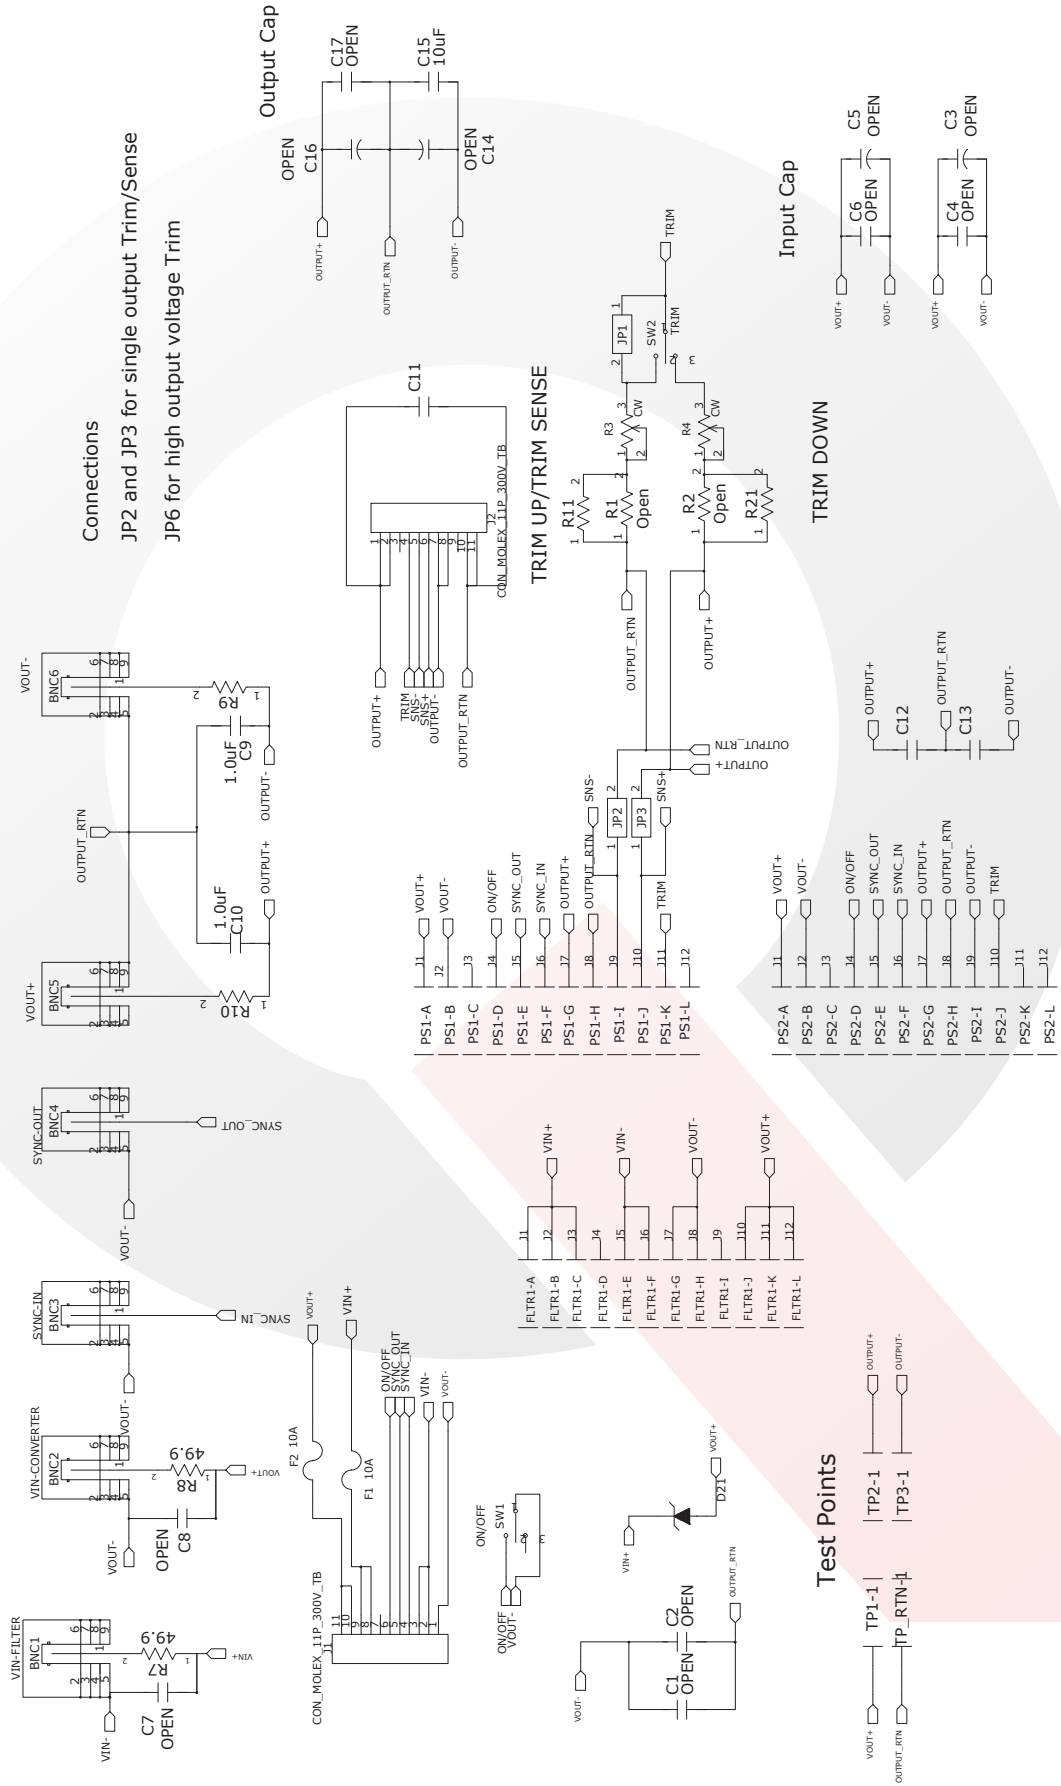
Output Cap
C17 OPEN
C15 10uF
OPEN C16
OPEN C14
OUTPUT+
OUTPUT_RTN
OUTPUT-

Connections
JP2 and JP3 for single output Trim/Sense
JP6 for high output voltage Trim

Input Cap
C5 OPEN
C3 OPEN
C6 OPEN
C4 OPEN
VOUT+
VOUT-
VOUT+
VOUT-

TRIM
JP1
SW2
TRIM
C11
TRIM UP/TRIM SENSE
R3
CW
R4
CW
R11
R1 Open
R2 Open
R21
TRIM DOWN
CON_MOLEX_11P_300V_TB
J2
OUTPUT+
TRIM
SNS-
SNS+
OUTPUT-
OUTPUT_RTN
OUTPUT_RTN
OUTPUT+

VOUT-
BNC6
R9
1.0uF C9
OUTPUT-
OUTPUT_RTN
1.0uF C10
OUTPUT+
VOUT+
BNC5
R10

OUTPUT_RTN
OUTPUT+
SNS-
JP2
JP3
SNS+
TRIM
OUTPUT+
OUTPUT_RTN
C12
C13
OUTPUT-

PS1-A J1 VOUT+
PS1-B J2 VOUT-
PS1-C J3
PS1-D J4 ON/OFF
PS1-E J5 SYNC_OUT
PS1-F J6 SYNC_IN
PS1-G J7 OUTPUT+
PS1-H J8 OUTPUT_RTN
PS1-I J9
PS1-J J10
PS1-K J11 TRIM
PS1-L J12

PS2-A J1 VOUT+
PS2-B J2 VOUT-
PS2-C J3
PS2-D J4 ON/OFF
PS2-E J5 SYNC_OUT
PS2-F J6 SYNC_IN
PS2-G J7 OUTPUT+
PS2-H J8 OUTPUT_RTN
PS2-I J9 OUTPUT-
PS2-J J10 TRIM
PS2-K J11
PS2-L J12

SYNC-OUT
BNC4
SYNC_OUT
VOUT-

FLTR1-A J1
FLTR1-B J2 VIN+
FLTR1-C J3
FLTR1-D J4
FLTR1-E J5 VIN-
FLTR1-F J6
FLTR1-G J7
FLTR1-H J8 VOUT-
FLTR1-I J9
FLTR1-J J10
FLTR1-K J11 VOUT+
FLTR1-L J12

SYNC-IN
BNC3
SYNC_IN
VIN-CONVERTER
BNC2
VOUT-
R8 49.9
VOUT+
VOUT-
OPEN C8
VIN-FILTER
BNC1
R7 49.9
VIN+
C7 OPEN
VIN-

VOUT+
VIN+
F2 10A
F1 10A
ON/OFF
SYNC_OUT
SYNC_IN
VIN-
VOUT-
CON_MOLEX_11P_300V_TB
J1
ON/OFF
SW1
ON/OFF
VOUT-
VOUT+
D21
VIN+
C2 OPEN
C1 OPEN
VOUT-
OUTPUT_RTN

Test Points
TP1-1
TP_RTN-1
TP2-1
TP3-1
VOUT+
OUTPUT_RTN
OUTPUT+
OUTPUT-